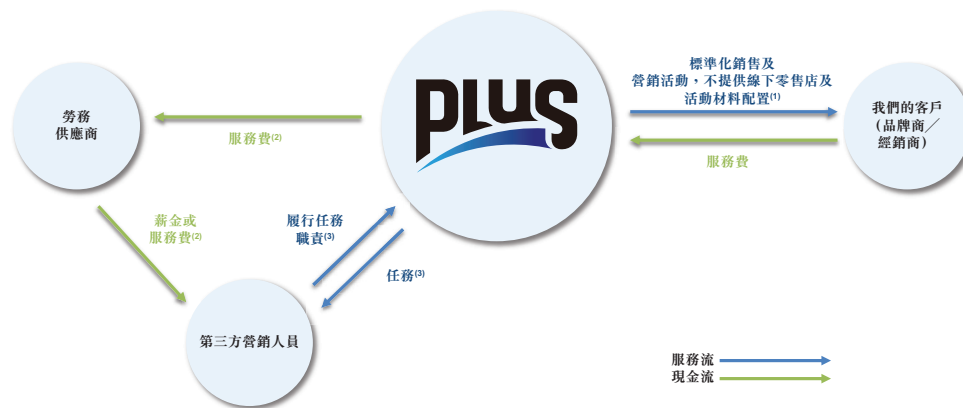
勞務供應商

服務費$^{(2)}$

PLUS

標準化銷售及營銷活動，不提供線下零售店及活動材料配置$^{(1)}$

我們的客戶（品牌商／經銷商）

服務費

薪金或服務費$^{(2)}$

履行任務職責$^{(3)}$

任務$^{(3)}$

第三方營銷人員

服務流
現金流